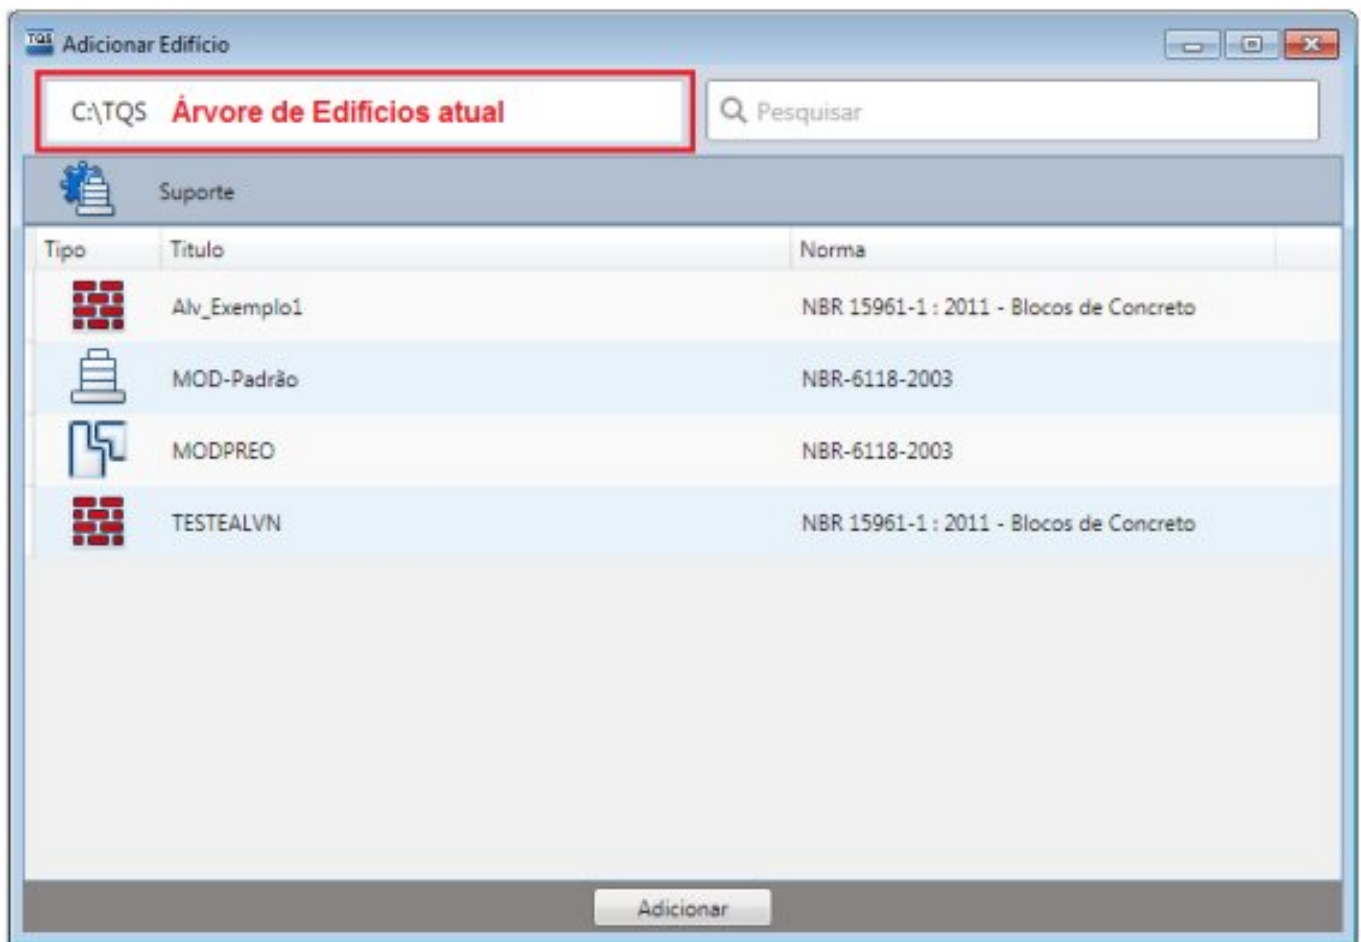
TQS Adicionar Edifício

C:\TQS Árvore de Edificios atual

Pesquisar

Suporte

| Tipo | Titulo | Norma |
|---|---|---|
| | Alv_Exemplo1 | NBR 15961-1 : 2011 - Blocos de Concreto |
| | MOD-Padrão | NBR-6118-2003 |
| | MODPREO | NBR-6118-2003 |
| | TESTEALVN | NBR 15961-1 : 2011 - Blocos de Concreto |

Adicionar